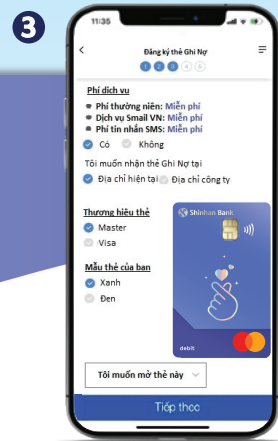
3

11:35

Đăng ký thẻ Ghi Nợ

1 2 3 4 5

Phí dịch vụ

Phí thường niên: Miễn phí

Dịch vụ Smail VN: Miễn phí

Phí tin nhắn SMS: Miễn phí

Có Không

Tôi muốn nhận thẻ Ghi Nợ tại

Địa chỉ hiện tại Địa chỉ công ty

Thương hiệu thẻ

Master

Visa

Mẫu thẻ của bạn

Xanh

Đen

Shinhan Bank

debit

Tôi muốn mở thẻ này

Tiếp theo